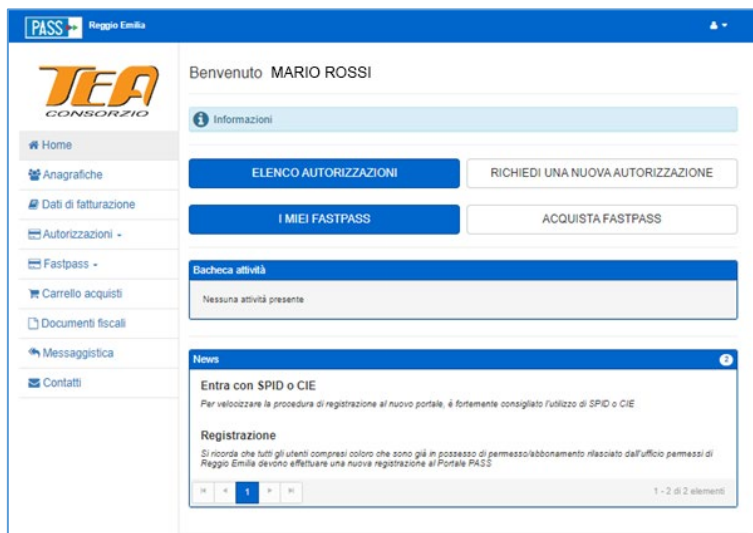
PASS Reggio Emilia

TEA CONSORZIO

Home
Anagrafiche
Dati di fatturazione
Autorizzazioni
Fastpass
Carrello acquisti
Documenti fiscali
Messaggistica
Contatti

Benvenuto MARIO ROSSI

Informazioni

ELENCO AUTORIZZAZIONI
RICHIEDI UNA NUOVA AUTORIZZAZIONE
I MIEI FASTPASS
ACQUISTA FASTPASS

Bacheca attività
Nessuna attività presente

News
2

Entra con SPID o CIE
Per velocizzare la procedura di registrazione al nuovo portale, è fortemente consigliato l'utilizzo di SPID o CIE

Registrazione
Si ricorda che tutti gli utenti compresi coloro che sono già in possesso di permesso/abbonamento rilasciato dall'ufficio permessi di Reggio Emilia devono effettuare una nuova registrazione al Portale PASS

1
1 - 2 di 2 elementi